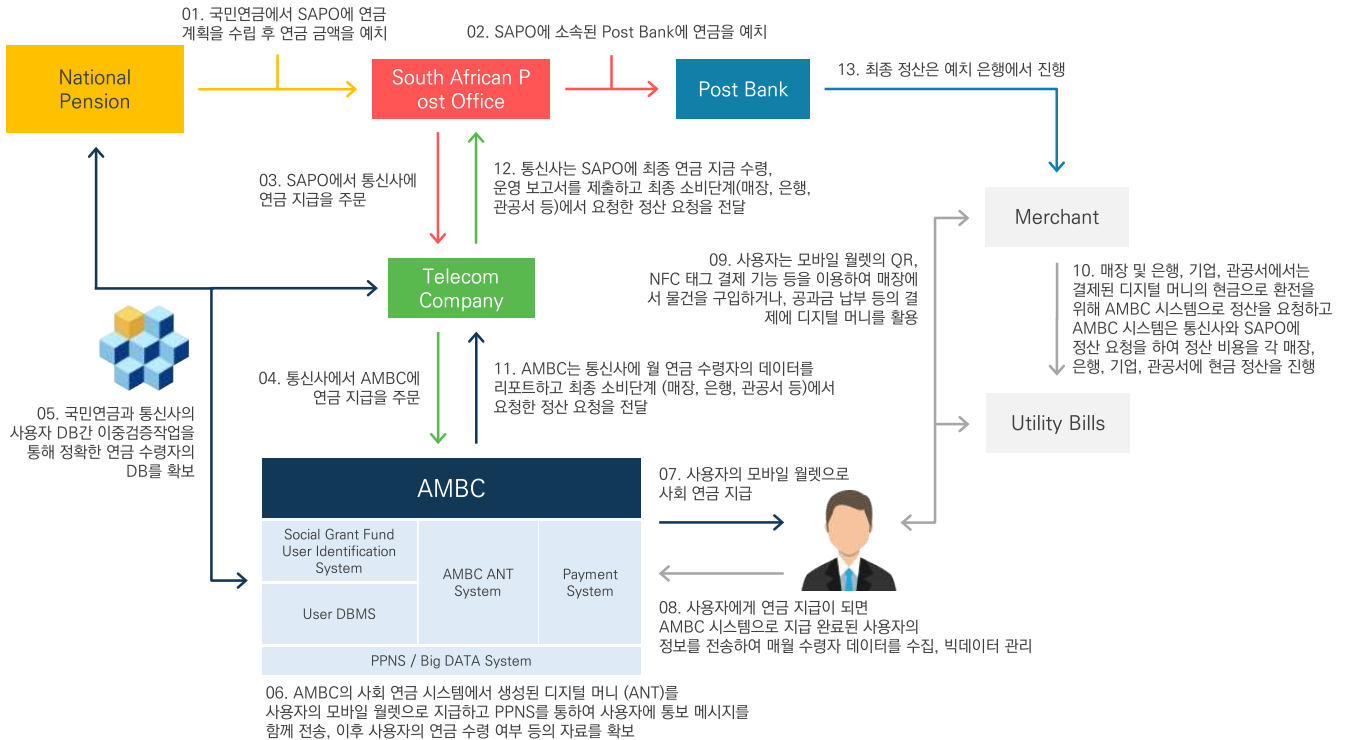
01. 국민연금에서 SAPO에 연금 계획을 수립 후 연금 금액을 예치

02. SAPO에 소속된 Post Bank에 연금을 예치

National Pension

South African Post Office

Post Bank

13. 최종 정산은 예치 은행에서 진행

03. SAPO에서 통신사에 연금 지급을 주문

12. 통신사는 SAPO에 최종 연금 지급 수령, 운영 보고서를 제출하고 최종 소비단계(매장, 은행, 관공서 등)에서 요청한 정산 요청을 전달

Merchant

Telecom Company

09. 사용자는 모바일 월렛의 QR, NFC 태그 결제 기능 등을 이용하여 매장에서 물건을 구입하거나, 공과금 납부 등의 결제에 디지털 머니를 활용

10. 매장 및 은행, 기업, 관공서에서는 결제된 디지털 머니의 현금으로 환전을 위해 AMBC 시스템으로 정산을 요청하고 AMBC 시스템은 통신사와 SAPO에 정산 요청을 하여 정산 비용을 각 매장, 은행, 기업, 관공서에 현금 정산을 진행

04. 통신사에서 AMBC에 연금 지급을 주문

11. AMBC는 통신사에 월 연금 수령자의 데이터를 리포트하고 최종 소비단계 (매장, 은행, 관공서 등)에서 요청한 정산 요청을 전달

Utility Bills

05. 국민연금과 통신사의 사용자 DB간 이중검증작업을 통해 정확한 연금 수령자의 DB를 확보

AMBC

07. 사용자의 모바일 월렛으로 사회 연금 지급

Social Grant Fund User Identification System

User DBMS

AMBC ANT System

Payment System

PPNS / Big DATA System

08. 사용자에게 연금 지급이 되면 AMBC 시스템으로 지급 완료된 사용자의 정보를 전송하여 매월 수령자 데이터를 수집, 빅데이터 관리

06. AMBC의 사회 연금 시스템에서 생성된 디지털 머니 (ANT)를 사용자의 모바일 월렛으로 지급하고 PPNS를 통하여 사용자에 통보 메시지를 함께 전송, 이후 사용자의 연금 수령 여부 등의 자료를 확보